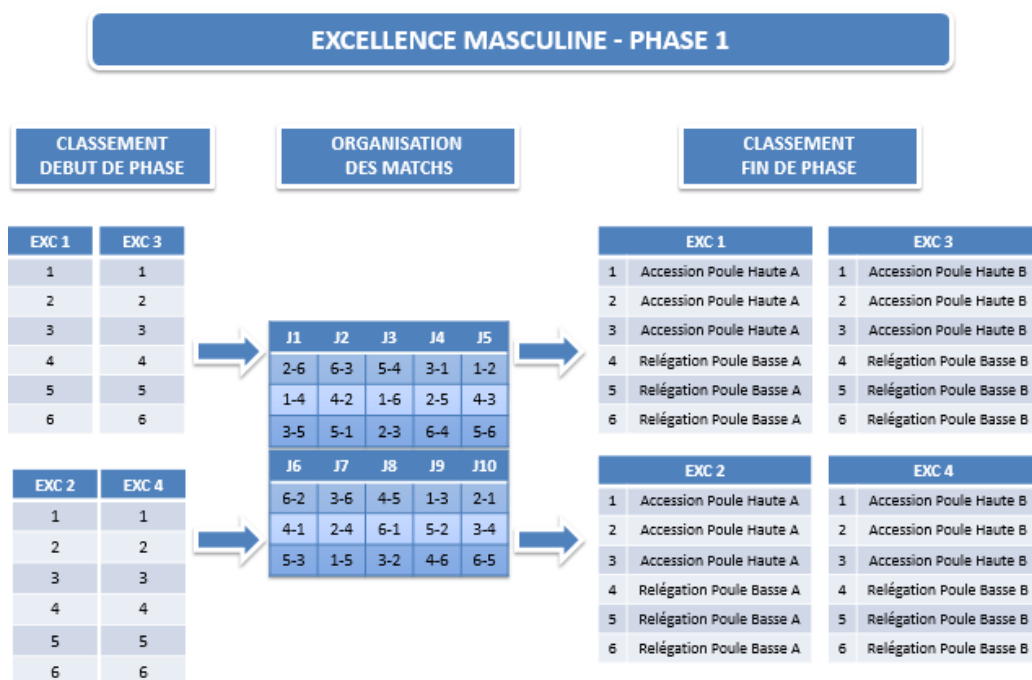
EXCELLENCE MASCULINE - PHASE 1

CLASSEMENT DEBUT DE PHASE

ORGANISATION DES MATCHS

CLASSEMENT FIN DE PHASE

| EXC 1 | EXC 3 |
|---|---|
| 1 | 1 |
| 2 | 2 |
| 3 | 3 |
| 4 | 4 |
| 5 | 5 |
| 6 | 6 |

| EXC 2 | EXC 4 |
|---|---|
| 1 | 1 |
| 2 | 2 |
| 3 | 3 |
| 4 | 4 |
| 5 | 5 |
| 6 | 6 |

| J1 | J2 | J3 | J4 | J5 |
|---|---|---|---|---|
| 2-6 | 6-3 | 5-4 | 3-1 | 1-2 |
| 1-4 | 4-2 | 1-6 | 2-5 | 4-3 |
| 3-5 | 5-1 | 2-3 | 6-4 | 5-6 |

| J6 | J7 | J8 | J9 | J10 |
|---|---|---|---|---|
| 6-2 | 3-6 | 4-5 | 1-3 | 2-1 |
| 4-1 | 2-4 | 6-1 | 5-2 | 3-4 |
| 5-3 | 1-5 | 3-2 | 4-6 | 6-5 |

| EXC 1 | |
|---|---|
| 1 | Accession Poule Haute A |
| 2 | Accession Poule Haute A |
| 3 | Accession Poule Haute A |
| 4 | Relégation Poule Basse A |
| 5 | Relégation Poule Basse A |
| 6 | Relégation Poule Basse A |

| EXC 3 | |
|---|---|
| 1 | Accession Poule Haute B |
| 2 | Accession Poule Haute B |
| 3 | Accession Poule Haute B |
| 4 | Relégation Poule Basse B |
| 5 | Relégation Poule Basse B |
| 6 | Relégation Poule Basse B |

| EXC 2 | |
|---|---|
| 1 | Accession Poule Haute A |
| 2 | Accession Poule Haute A |
| 3 | Accession Poule Haute A |
| 4 | Relégation Poule Basse A |
| 5 | Relégation Poule Basse A |
| 6 | Relégation Poule Basse A |

| EXC 4 | |
|---|---|
| 1 | Accession Poule Haute B |
| 2 | Accession Poule Haute B |
| 3 | Accession Poule Haute B |
| 4 | Relégation Poule Basse B |
| 5 | Relégation Poule Basse B |
| 6 | Relégation Poule Basse B |